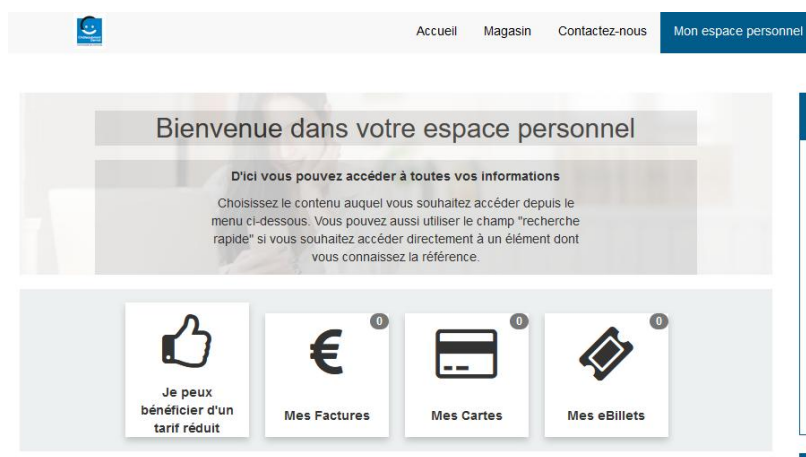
Accueil Magasin Contactez-nous Mon espace personnel

Bienvenue dans votre espace personnel

D'ici vous pouvez accéder à toutes vos informations

Choisissez le contenu auquel vous souhaitez accéder depuis le menu ci-dessous. Vous pouvez aussi utiliser le champ "recherche rapide" si vous souhaitez accéder directement à un élément dont vous connaissez la référence.

Je peux bénéficier d'un tarif réduit

0
Mes Factures

0
Mes Cartes

0
Mes eBillets